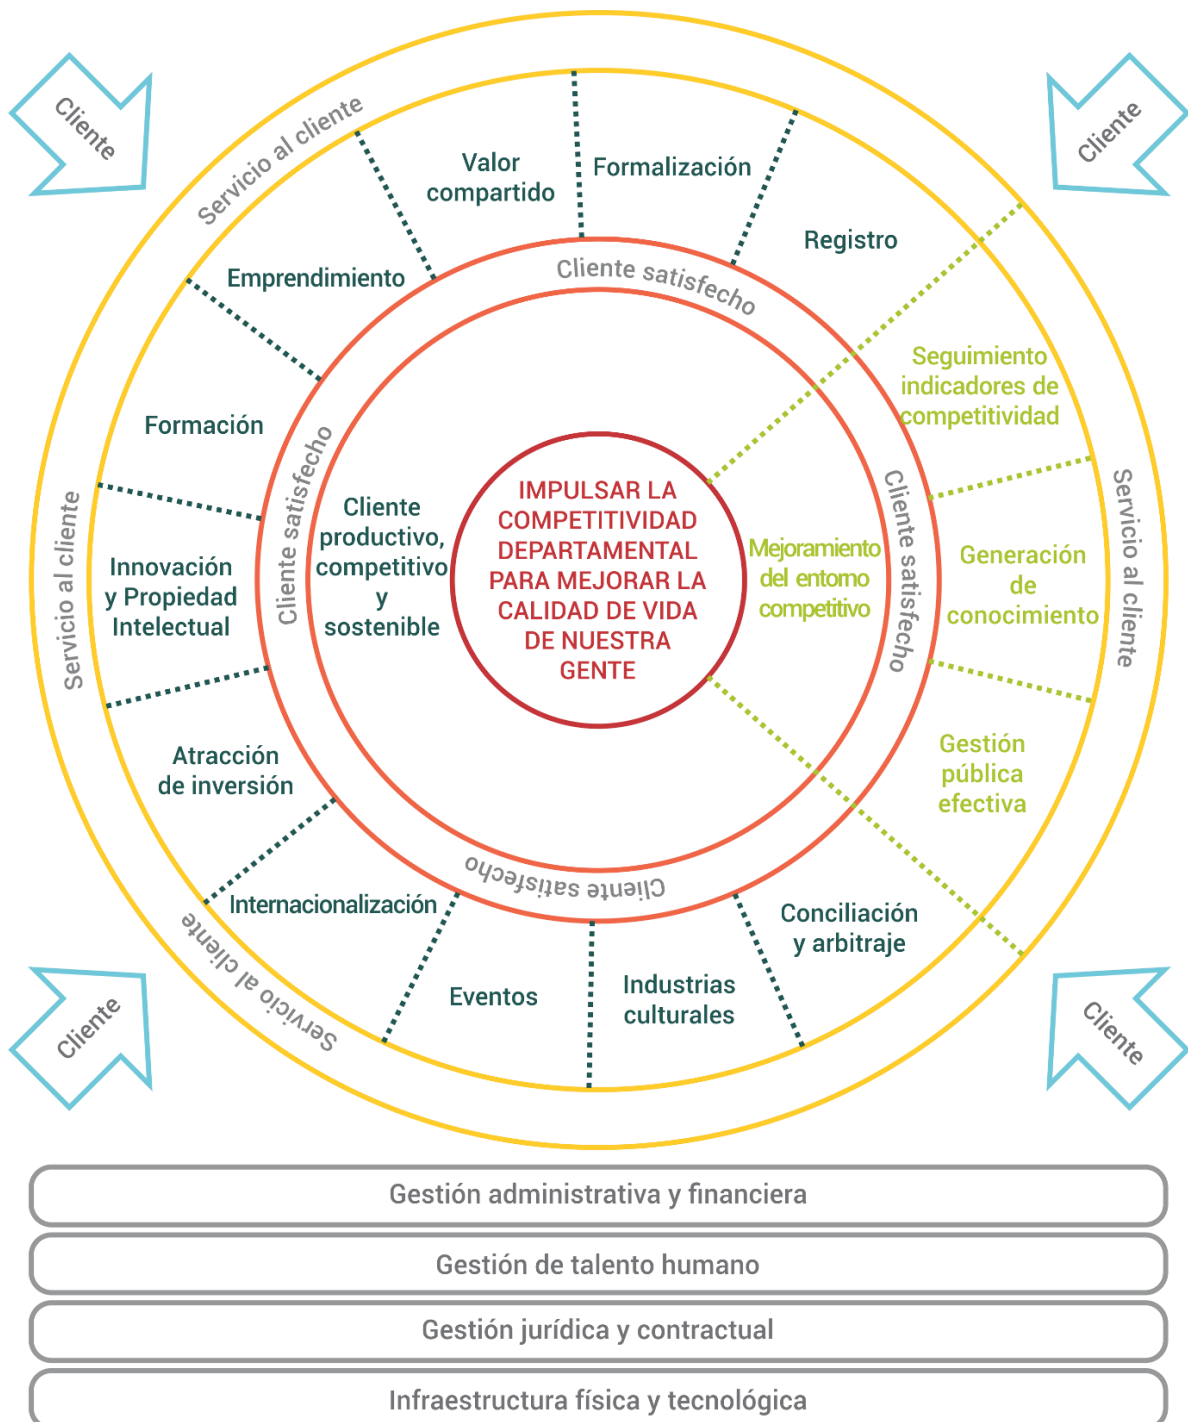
Cliente

Cliente

Servicio al cliente

Valor compartido

Formalización

Registro

Emprendimiento

Cliente satisfecho

Seguimiento indicadores de competitividad

Formación

Cliente satisfecho

Cliente satisfecho

Servicio al cliente

Servicio al cliente

Cliente productivo, competitivo y sostenible

IMPULSAR LA COMPETITIVIDAD DEPARTAMENTAL PARA MEJORAR LA CALIDAD DE VIDA DE NUESTRA GENTE

Mejoramiento del entorno competitivo

Generación de conocimiento

Innovación y Propiedad Intelectual

Gestión pública efectiva

Atracción de inversión

Cliente satisfecho

Internacionalización

Conciliación y arbitraje

Servicio al cliente

Eventos

Industrias culturales

Cliente

Cliente

Gestión administrativa y financiera

Gestión de talento humano

Gestión jurídica y contractual

Infraestructura física y tecnológica